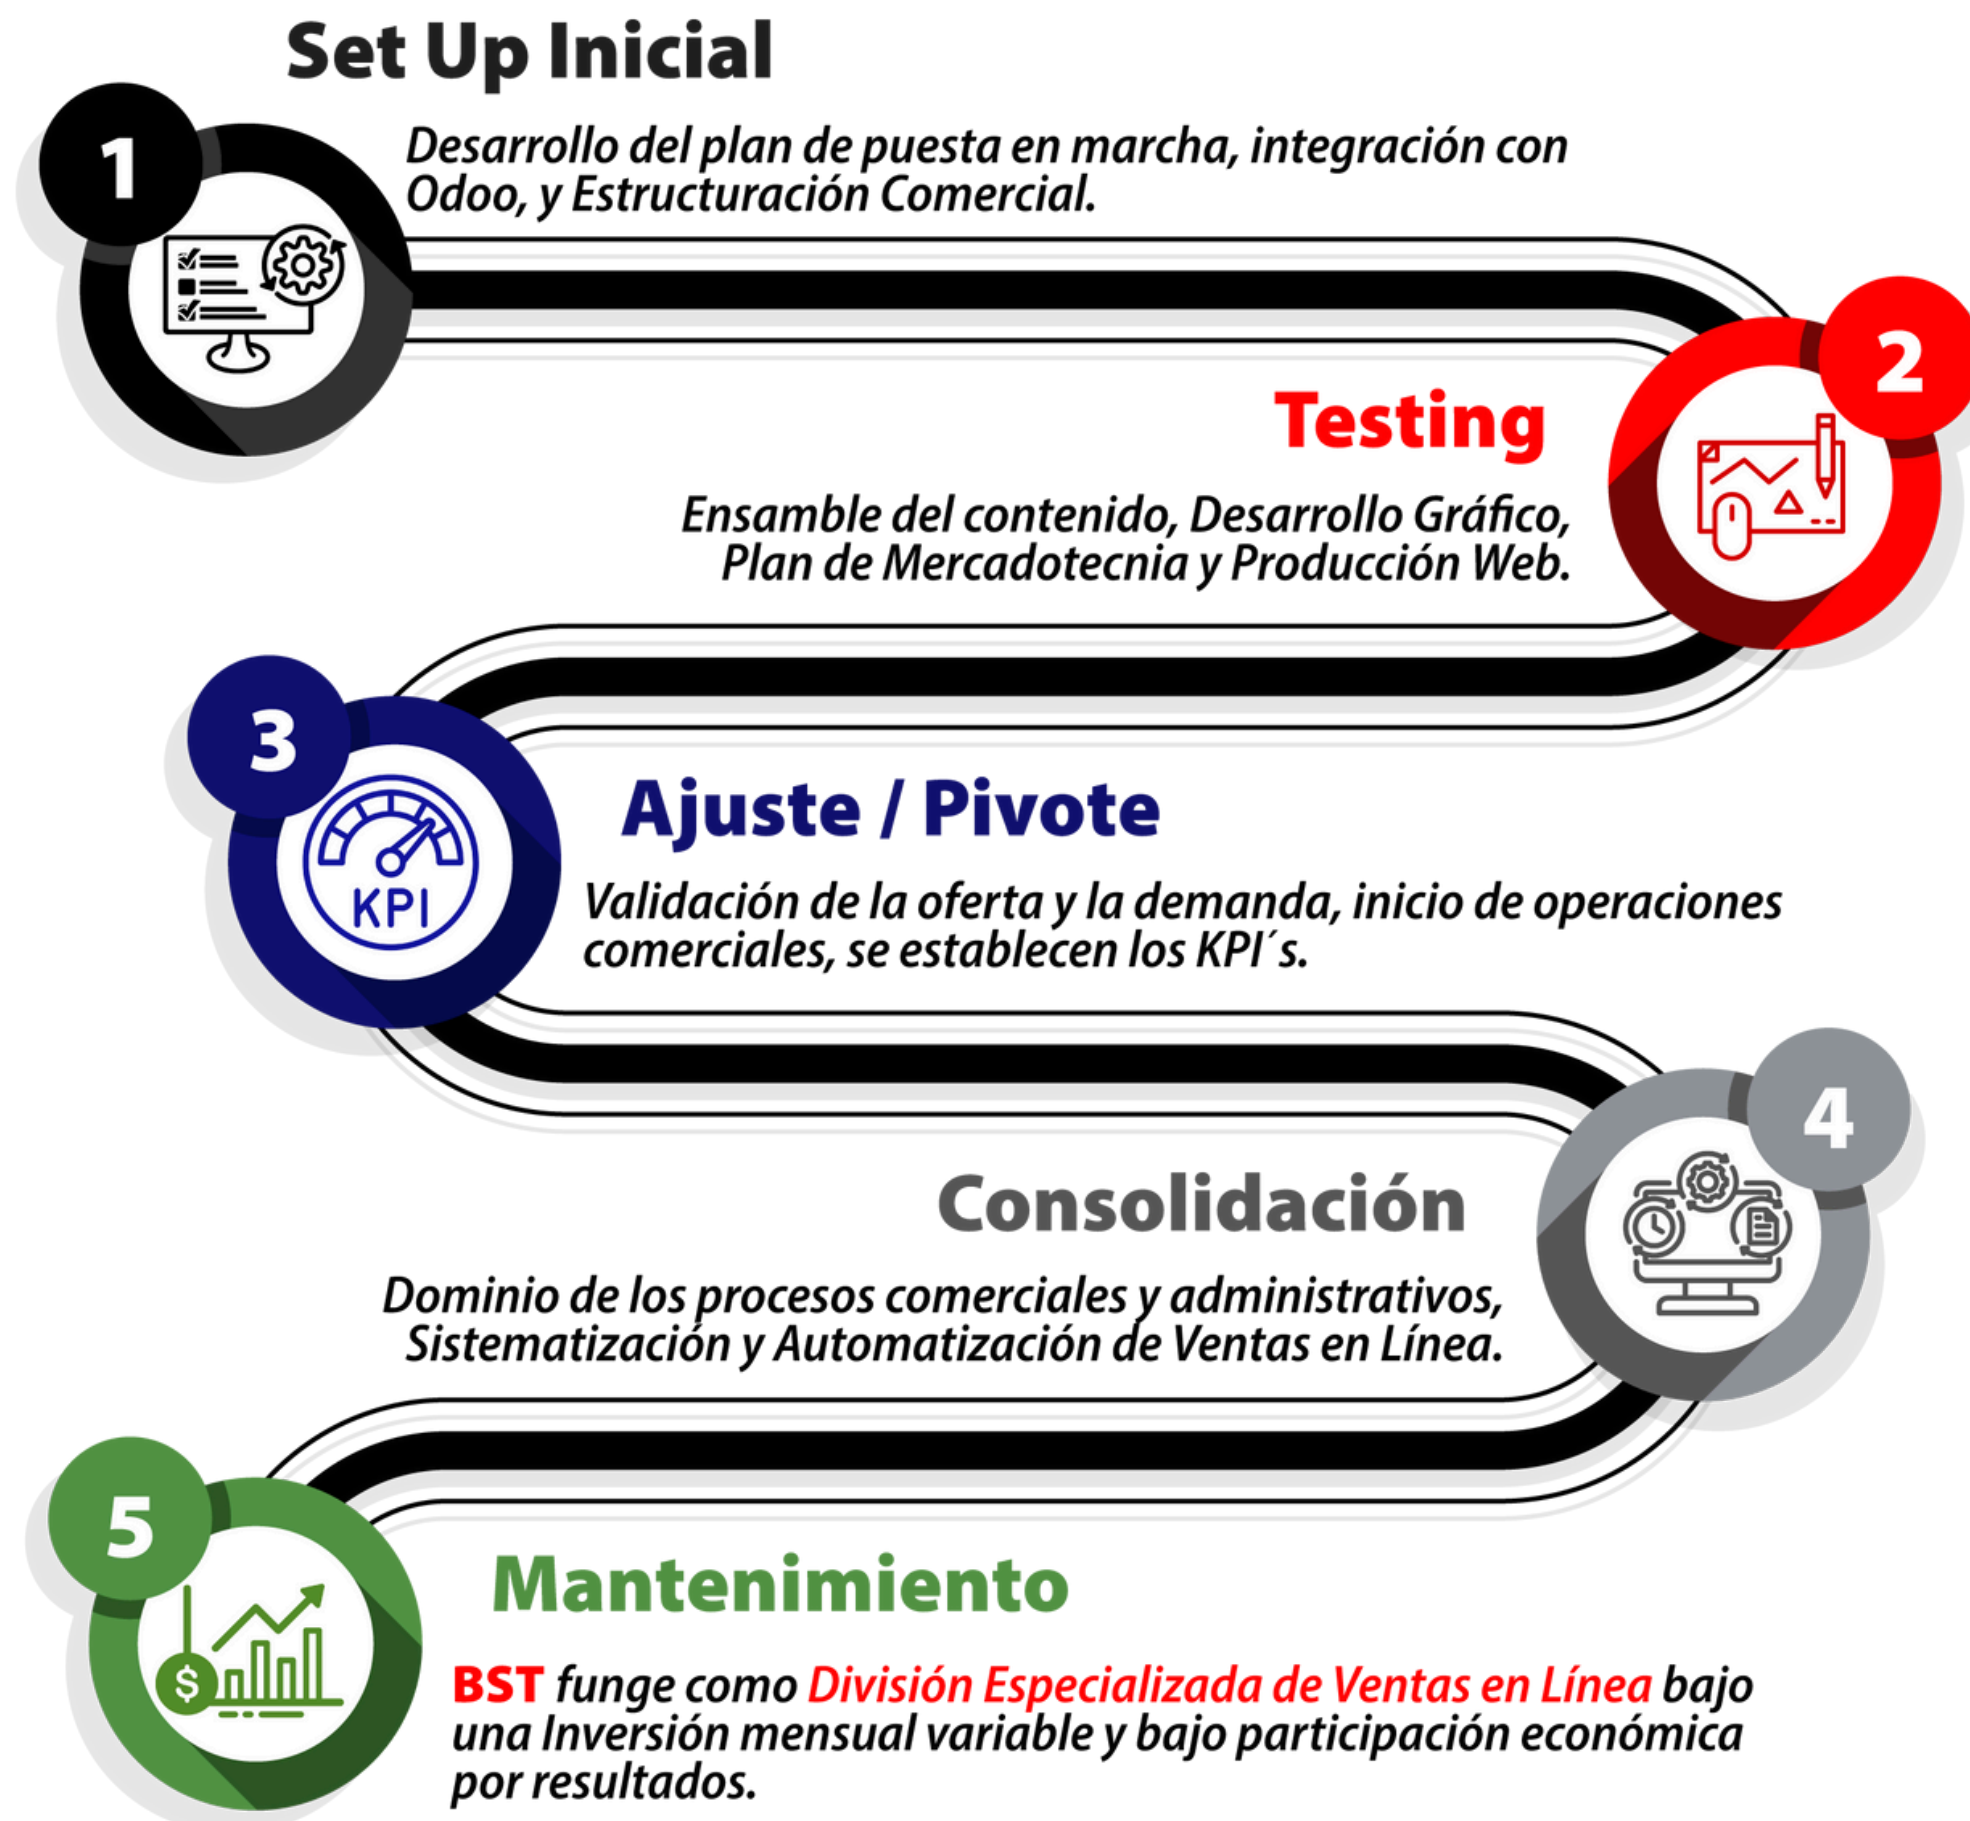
Set Up Inicial

1

Desarrollo del plan de puesta en marcha, integración con Odoo, y Estructuración Comercial.

2

Testing

Ensamble del contenido, Desarrollo Gráfico, Plan de Mercadotecnia y Producción Web.

3

KPI

Ajuste / Pivote

Validación de la oferta y la demanda, inicio de operaciones comerciales, se establecen los KPI´s.

4

Consolidación

Dominio de los procesos comerciales y administrativos, Sistematización y Automatización de Ventas en Línea.

5

$

Mantenimiento

BST funge como División Especializada de Ventas en Línea bajo una Inversión mensual variable y bajo participación económica por resultados.